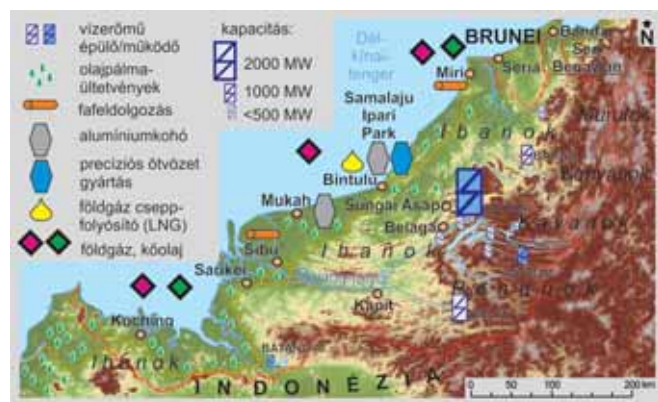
vízerőmű épülő/működő
olajpálma-ültetvények
fafeldolgozás
alumíniumkohó
precíziós ötvözet gyártás
földgáz cseppfolyósító (LNG)
földgáz, kőolaj

kapacitás:
2000 MW
1000 MW
<500 MW

Dél-kínai-tenger
BRUNEI
Bandar Seri Begawan
Seria
Miri
Samalaju Ipari Park
Bintulu
Mukah
Sungai Asap
Belaga
Sibu
Sarikei
Kapit
Kuching
Ibanok
Ibanok
Ibanok
Ibanok
Kajanok
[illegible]
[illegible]
INDONÉZIA
N
0 50 100 200 km